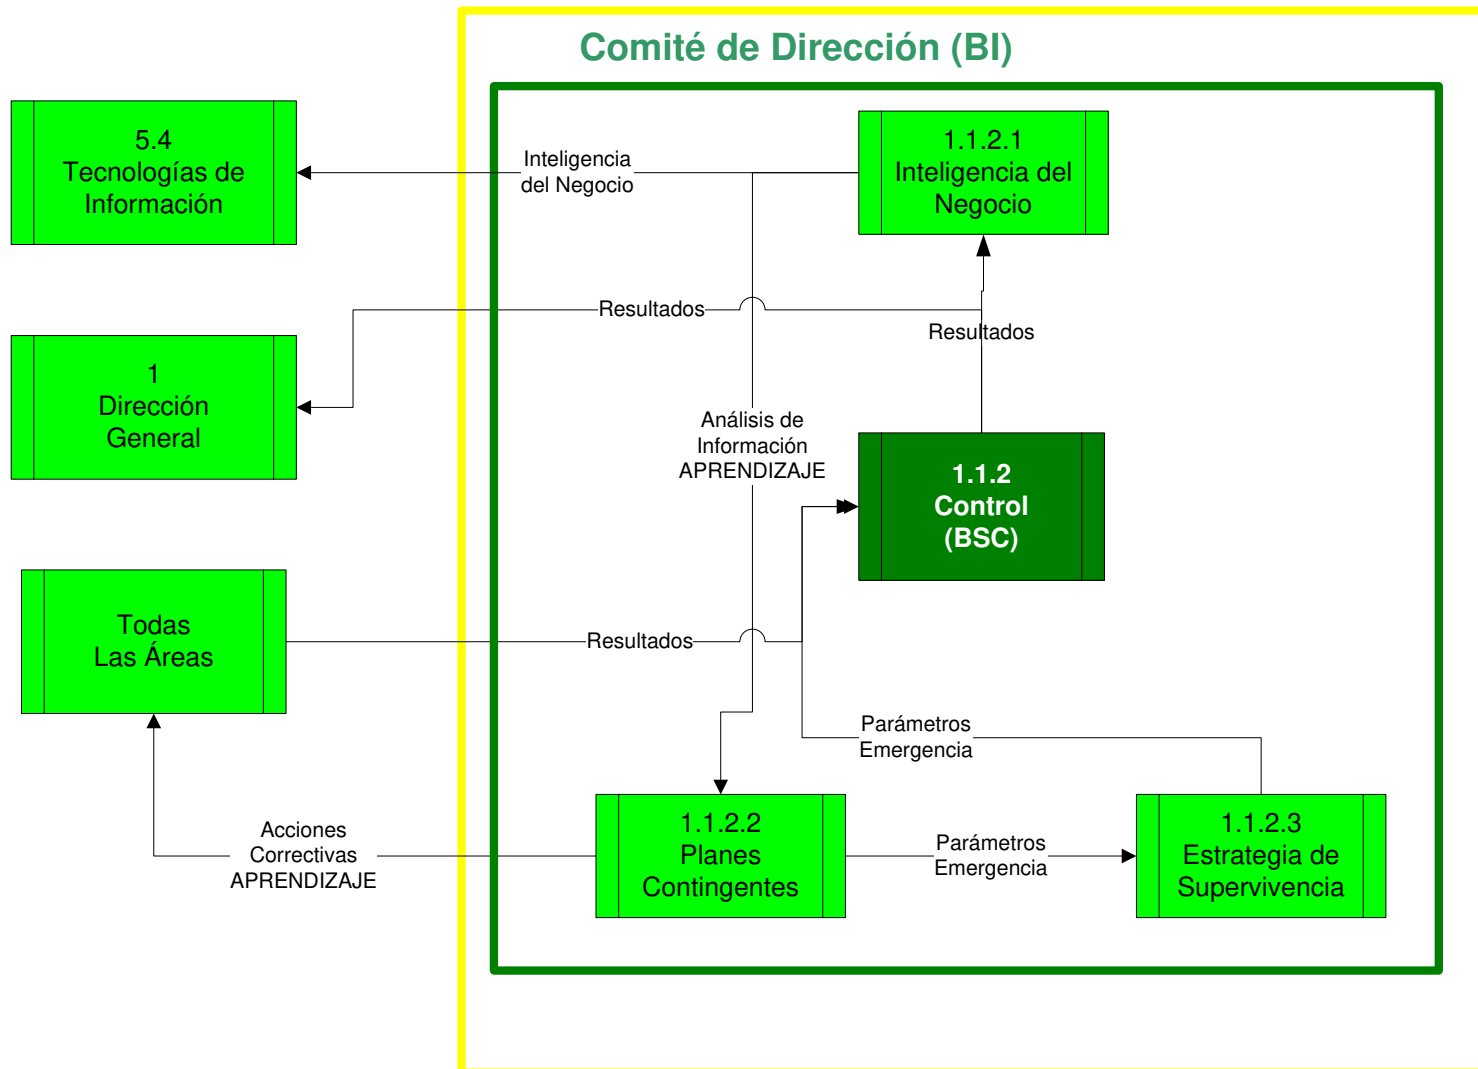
Comité de Dirección (BI)

5.4
Tecnologías de Información

Inteligencia del Negocio

1.1.2.1
Inteligencia del Negocio

Resultados

1
Dirección General

Resultados

Análisis de Información APRENDIZAJE

1.1.2
Control
(BSC)

Todas Las Áreas

Resultados

Parámetros Emergencia

Acciones Correctivas APRENDIZAJE

1.1.2.2
Planes Contingentes

Parámetros Emergencia

1.1.2.3
Estrategia de Supervivencia